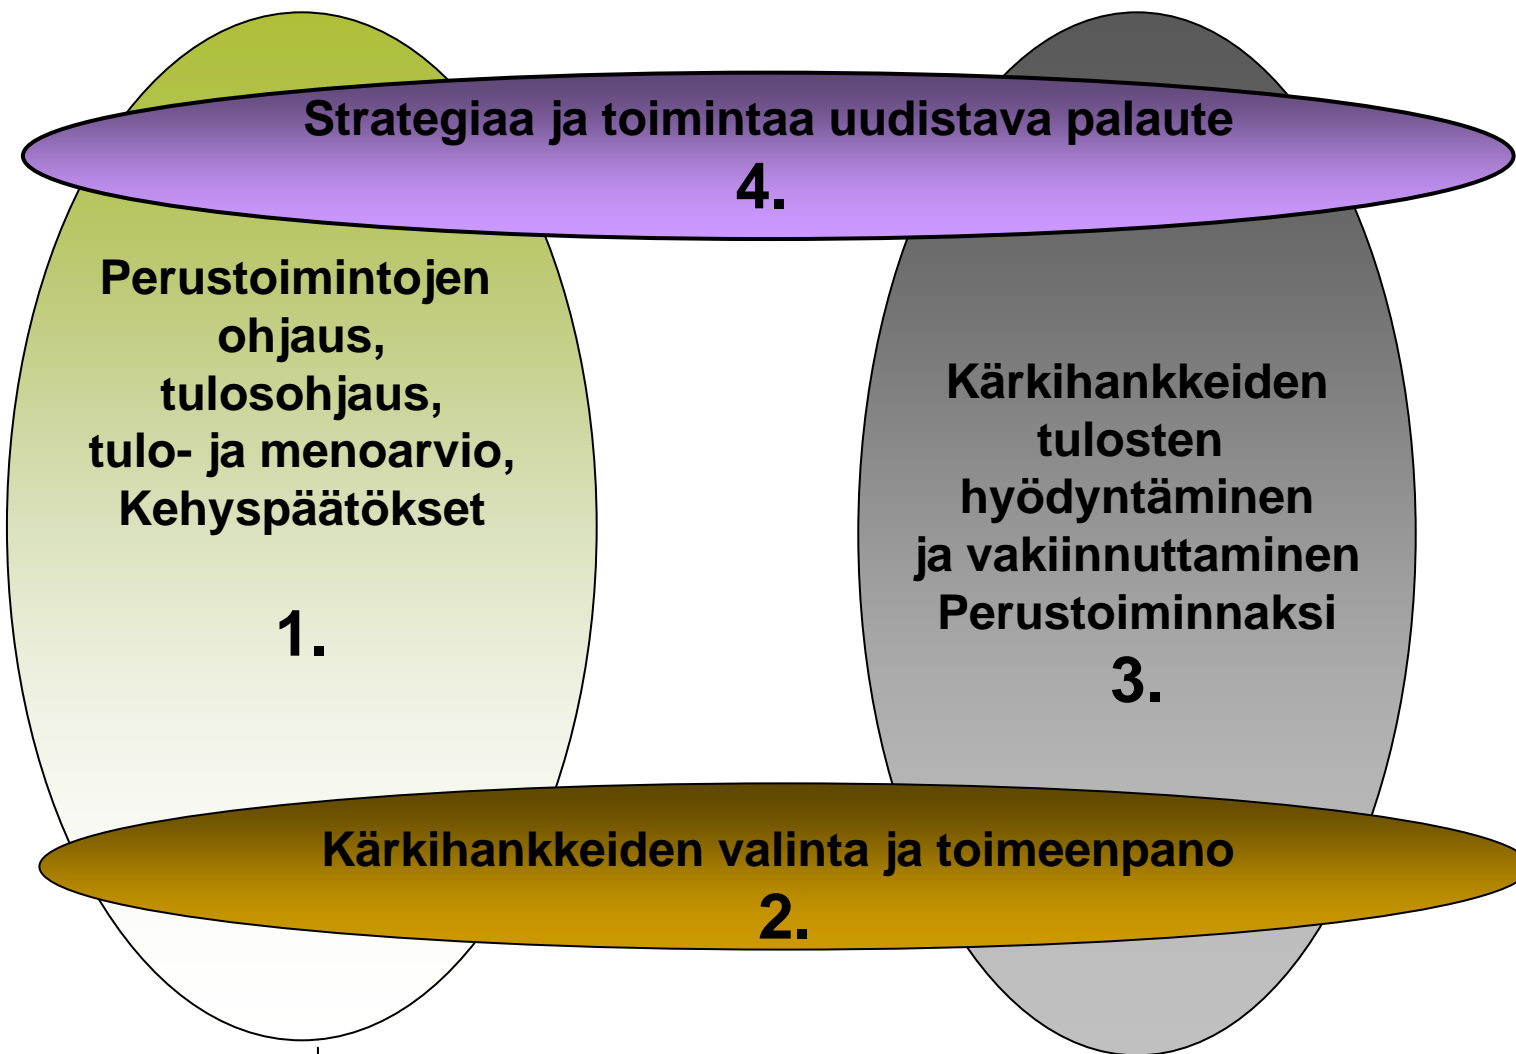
Strategiaa ja toimintaa uudistava palaute
4.

Perustoimintojen ohjaus, tulosohjaus, tulo- ja menoarvio, Kehyspäätökset

1.

Kärkihankkeiden tulosten hyödyntäminen ja vakiinnuttaminen Perustoiminnaksi
3.

Kärkihankkeiden valinta ja toimeenpano
2.